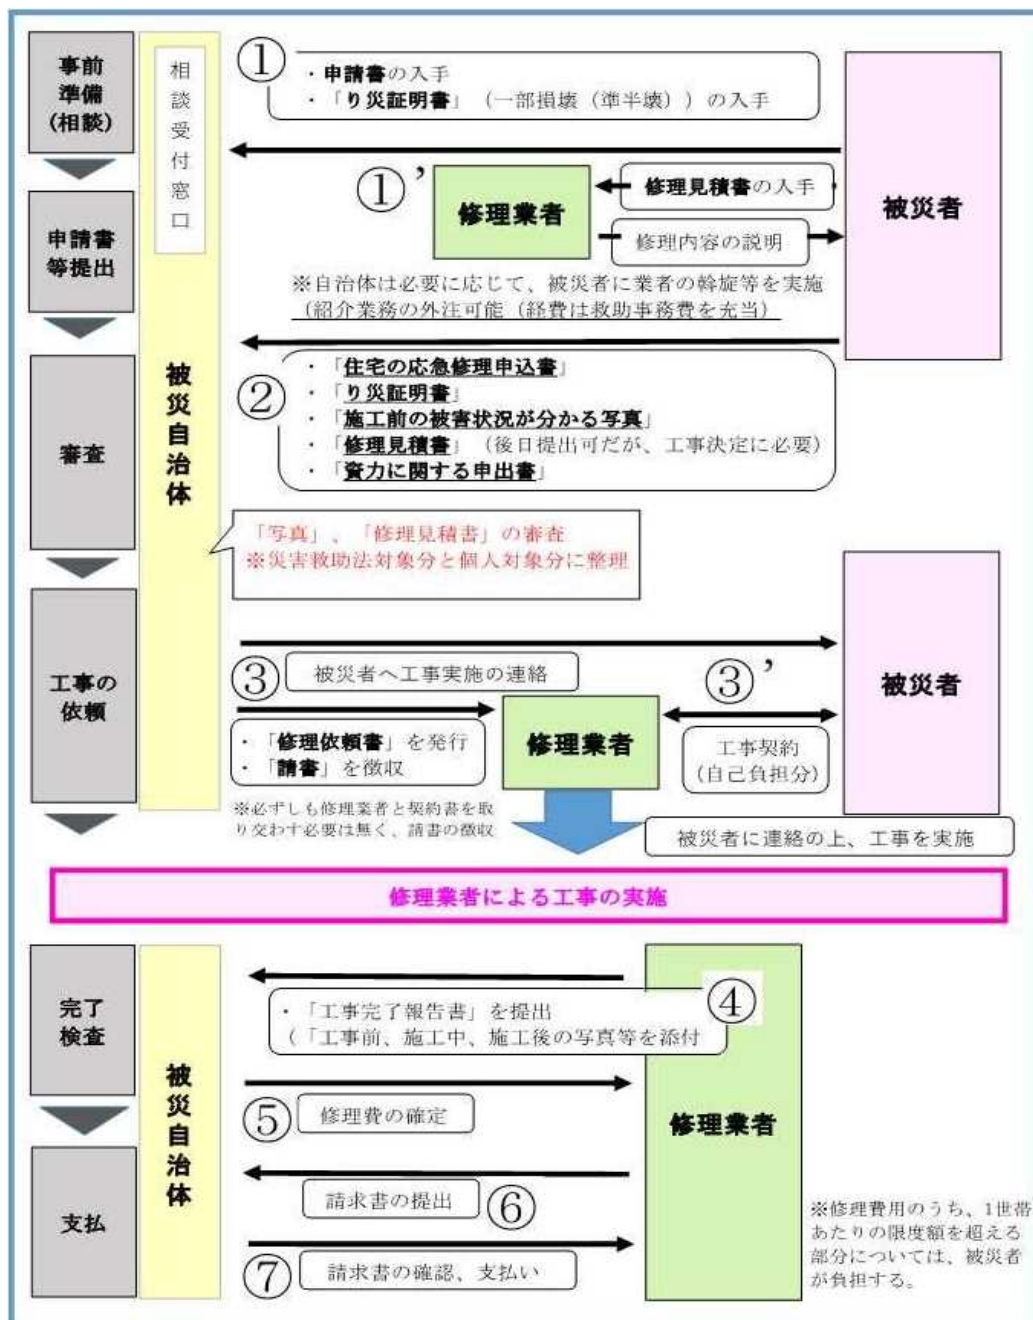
事前準備（相談）

相談受付窓口

①
・申請書の入手
・「り災証明書」（一部損壊（準半壊））の入手

被災者

①'
修理業者
修理見積書の入手
修理内容の説明

※自治体は必要に応じて、被災者に業者の斡旋等を実施
（紹介業務の外注可能（経費は救助事務費を充当）

申請書等提出

②
・「住宅の応急修理申込書」
・「り災証明書」
・「施工前の被害状況が分かる写真」
・「修理見積書」（後日提出可だが、工事決定に必要）
・「資力に関する申出書」

審査

被災自治体

「写真」、「修理見積書」の審査
※災害救助法対象分と個人対象分に整理

工事の依頼

③
被災者へ工事実施の連絡

被災者

③'
修理業者
工事契約（自己負担分）

・「修理依頼書」を発行
・「請書」を徴収

※必ずしも修理業者と契約書を取り交わす必要は無く、請書の徴収

被災者に連絡の上、工事を実施

修理業者による工事の実施

完了検査

④
・「工事完了報告書」を提出
（「工事前、施工中、施工後の写真等を添付

被災自治体

修理業者

⑤
修理費の確定

支払

⑥
請求書の提出

⑦
請求書の確認、支払い

※修理費用のうち、1世帯あたりの限度額を超える部分については、被災者が負担する。